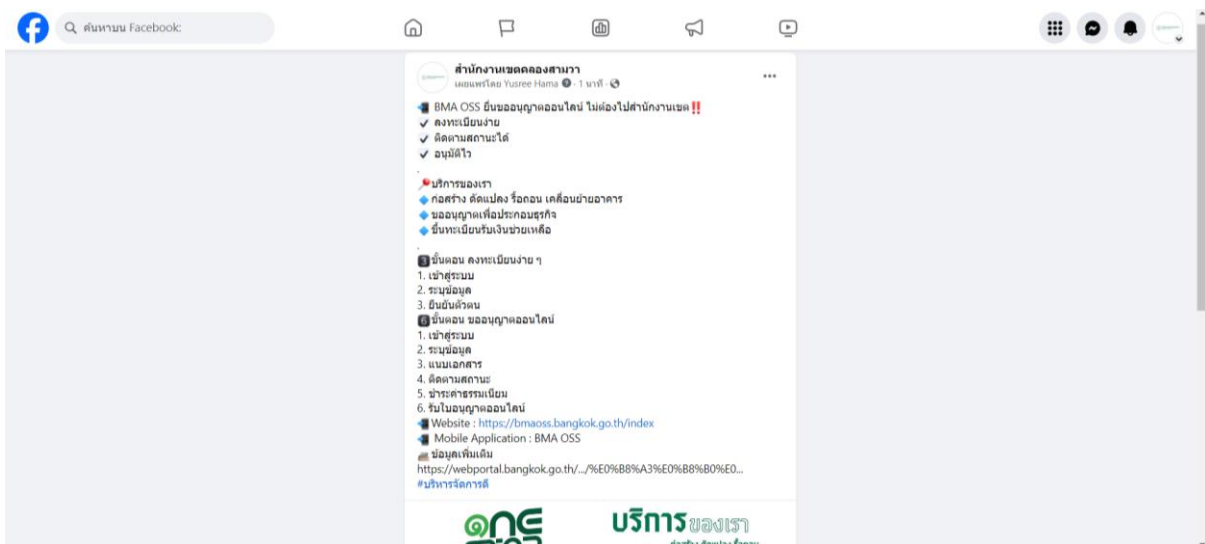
ค้นหาบน Facebook

สำนักงานเขตคลองสามวา
เผยแพร่โดย Yusree Hama · 1 นาที ·

BMA OSS ยื่นขออนุญาตออนไลน์ ไม่ต้องไปสำนักงานเขต‼️
✔ ลงทะเบียนง่าย
✔ ติดตามสถานะได้
✔ อนุมัติไว
.
บริการของเรา
◆ ก่อสร้าง ดัดแปลง รื้อถอน เคลื่อนย้ายอาคาร
◆ ขออนุญาตเพื่อประกอบธุรกิจ
◆ ขึ้นทะเบียนรับเงินช่วยเหลือ
.
3 ขั้นตอน ลงทะเบียนง่าย ๆ
1. เข้าสู่ระบบ
2. ระบุข้อมูล
3. ยืนยันตัวตน
6 ขั้นตอน ขออนุญาตออนไลน์
1. เข้าสู่ระบบ
2. ระบุข้อมูล
3. แนบเอกสาร
4. ติดตามสถานะ
5. ชำระค่าธรรมเนียม
6. รับใบอนุญาตออนไลน์
Website : https://bmaoss.bangkok.go.th/index
Mobile Application : BMA OSS
ข้อมูลเพิ่มเติม
https://webportal.bangkok.go.th/.../%E0%B8%A3%E0%B8%B0%E0...
#บริหารจัดการดี

บริการของเรา